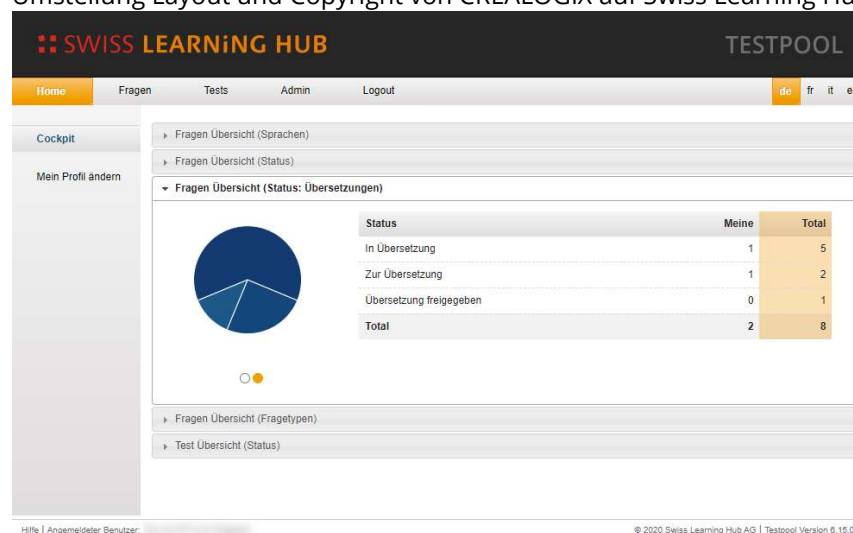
Umstellung Layout und Copyright von CREALOGIX auf Swiss Learning Hu

SWISS LEARNiNG HUB

TESTPOOL

Home Fragen Tests Admin Logout

de fr it e

Cockpit

Mein Profil ändern

Fragen Übersicht (Sprachen)

Fragen Übersicht (Status)

Fragen Übersicht (Status: Übersetzungen)

| Status | Meine | Total |
|---|---|---|
| In Übersetzung | 1 | 5 |
| Zur Übersetzung | 1 | 2 |
| Übersetzung freigegeben | 0 | 1 |
| Total | 2 | 8 |

Fragen Übersicht (Fragetypen)

Test Übersicht (Status)

Hilfe | Angemeldeter Benutzer: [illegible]

© 2020 Swiss Learning Hub AG | Testpool Version 6.15.0